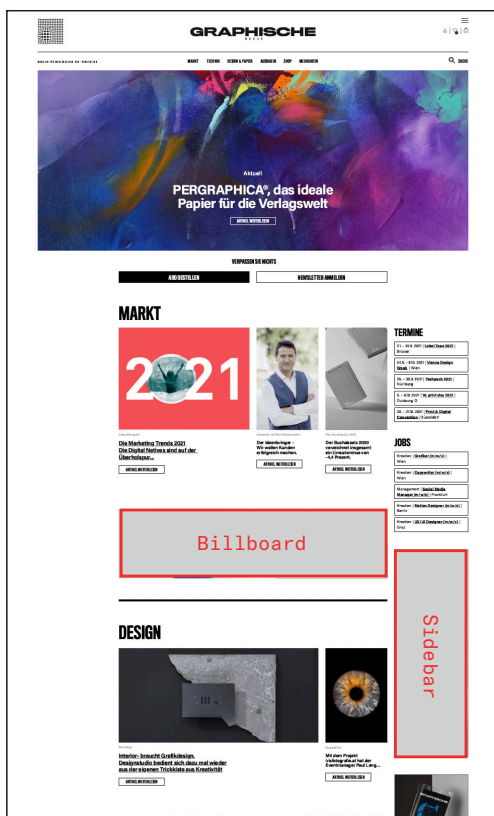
GRAPHISCHE
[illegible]

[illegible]

MARKT TECHNIK DESIGN & PAPIER AUDIATUR SHOP MEDIADATEN

SUCHE

Aktuell

PERGRAPHICA®, das ideale Papier für die Verlagswelt

ARTIKEL WEITERLESEN

VERPASSEN SIE NICHTS

ABO BESTELLEN

NEWSLETTER ANMELDEN

MARKT

2021

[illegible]

Die Marketing Trends 2021 Die Digital Natives sind auf der Überholspur...

ARTIKEL WEITERLESEN

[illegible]

Der Ideenbringer – Wir wollen Kunden erfolgreich machen.

ARTIKEL WEITERLESEN

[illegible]

Der Buchabsatz 2020 verzeichnet insgesamt ein Umsatzminus von –4,4 Prozent.

ARTIKEL WEITERLESEN

TERMINE

21. – 30.9. 2021 | Label Expo 2021 | Brüssel

24.9. – 3.10. 2021 | Vienna Design Week | Wien

05. – 06.10. 2021 | Techpack 2021 | Nürnberg

5. – 6.10. 2021 | W. print day 2021 | Duisburg

20. – 21.10. 2021 | Print & Digital Convention | Düsseldorf

JOBS

Kreativer | Grafiker (m/w/d) | Wien

Kreativer | Copywriter (m/w/d) | Wien

Management | Social Media Manager (m/w/d) | Frankfurt

Kreativer | Motion Designer (m/w/d) | Berlin

Kreativer | UX/UI Designer (m/w/d) | Graz

Billboard

Sidebar

DESIGN

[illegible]

Interior- braucht Grafikdesign. Designstudio bedient sich dazu mal wieder aus der eigenen Trickkiste aus Kreativität

ARTIKEL WEITERLESEN

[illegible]

Mit dem Projekt irisfotografie.at hat der Eventmanager Paul Lang...

ARTIKEL WEITERLESEN